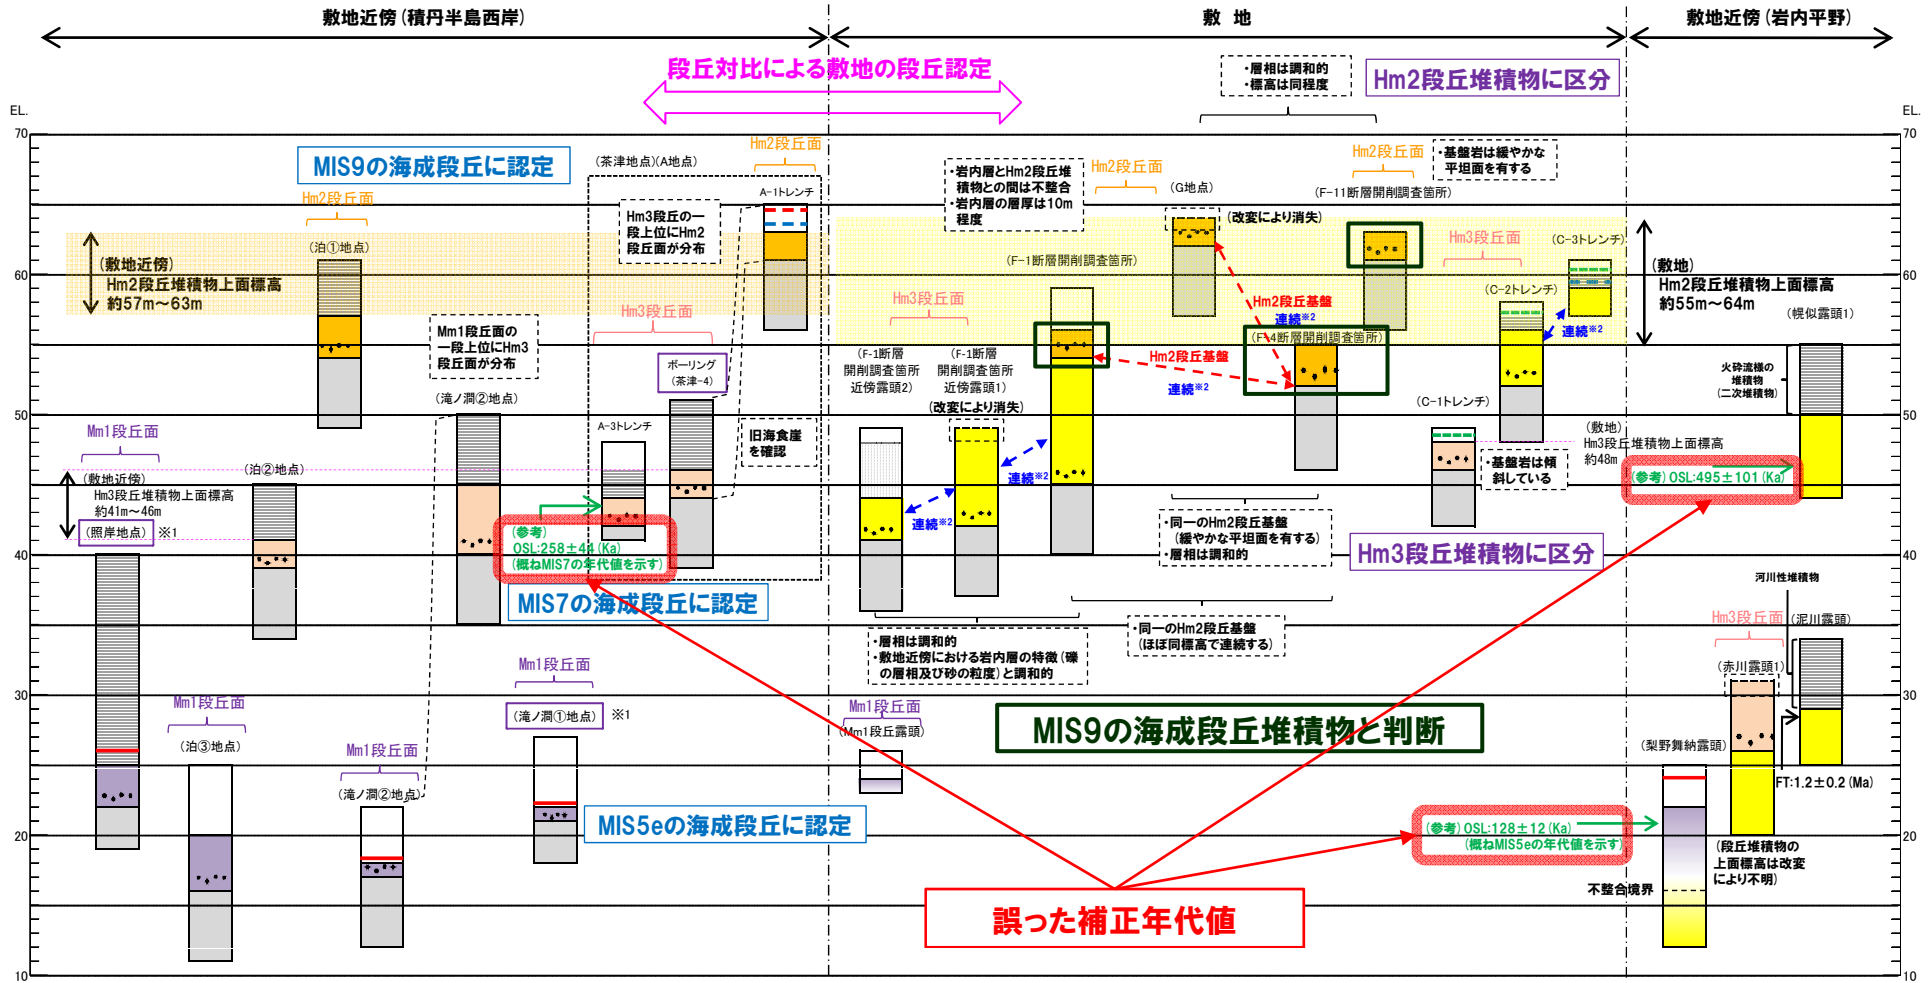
敷地近傍（積丹半島西岸）
敷 地
敷地近傍（岩内平野）

段丘対比による敷地の段丘認定

・層相は調和的
・標高は同程度

Hm2段丘堆積物に区分

EL.
70
60
50
40
30
20
10

MIS9の海成段丘に認定

（敷地近傍）
Hm2段丘堆積物上面標高
約57m～63m

Hm2段丘面
（泊①地点）

（茶津地点）(A地点）
Hm2段丘面
A-1トレンチ
Hm3段丘の一段上位にHm2段丘面が分布

Mm1段丘面の一段上位にHm3段丘面が分布

Hm3段丘面
ボーリング（茶津-4）
A-3トレンチ
旧海食崖を確認

（滝ノ澗②地点）
（泊②地点）

Mm1段丘面
（敷地近傍）
Hm3段丘堆積物上面標高
約41m～46m
（照岸地点） ※1

（参考）
OSL:258±44（Ka）
（概ねMIS7の年代値を示す）

MIS7の海成段丘に認定

・岩内層とHm2段丘堆積物との間は不整合
・岩内層の層厚は10m程度
Hm2段丘面
（G地点）
（改変により消失）
Hm2段丘面
・基盤岩は緩やかな平坦面を有する
（F-11断層開削調査箇所）

（F-1断層開削調査箇所）
Hm3段丘面
Hm3段丘面
（C-3トレンチ）
（敷地）
Hm2段丘堆積物上面標高
約55m～64m

Hm2段丘基盤
連続※2
（F-4断層開削調査箇所）
Hm2段丘基盤
連続※2
（C-2トレンチ）
連続※2
（幌似露頭1）

（F-1断層開削調査箇所近傍露頭2）
（F-1断層開削調査箇所近傍露頭1）
（改変により消失）

火砕流様の堆積物（二次堆積物）

（C-1トレンチ）
（敷地）
Hm3段丘堆積物上面標高
約48m
・基盤岩は傾斜している

連続※2
連続※2

（参考）OSL:495±101（Ka）

・同一のHm2段丘基盤（緩やかな平坦面を有する）
・層相は調和的

Hm3段丘堆積物に区分

河川性堆積物
Hm3段丘面（泥川露頭）

・層相は調和的
・敷地近傍における岩内層の特徴（礫の層相及び砂の粒度）と調和的

・同一のHm2段丘基盤（ほぼ同標高で連続する）

（赤川露頭1）

Mm1段丘面
Mm1段丘面
（滝ノ澗①地点） ※1
Mm1段丘面
（泊③地点）
Mm1段丘面
（Mm1段丘露頭）

MIS9の海成段丘堆積物と判断

（梨野舞納露頭）
FT:1.2±0.2（Ma）

（滝ノ澗②地点）

MIS5eの海成段丘に認定

（参考）OSL:128±12（Ka）
（概ねMIS5eの年代値を示す）

（段丘堆積物の上面標高は改変により不明）

不整合境界

誤った補正年代値